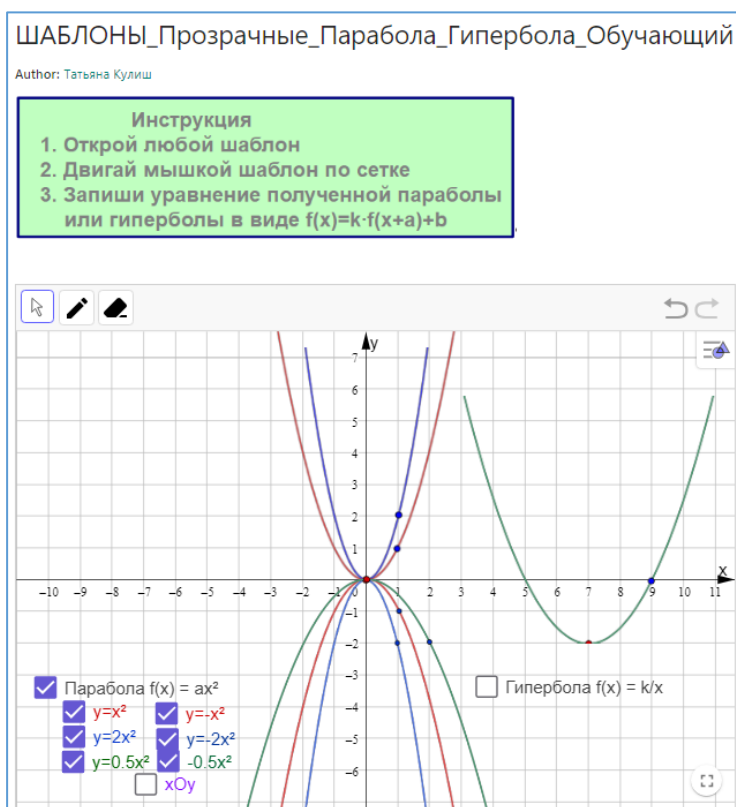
ШАБЛОНЫ_Прозрачные_Парабола_Гипербола_Обучающий

Author: Татьяна Кулиш

Инструкция
1. Открой любой шаблон
2. Двигай мышкой шаблон по сетке
3. Запиши уравнение полученной параболы или гиперболы в виде f(x)=k·f(x+a)+b

y
x
7
6
5
4
3
2
1
0
−1
−2
−3
−4
−5
−6
−10 −9 −8 −7 −6 −5 −4 −3 −2 −1 1 2 3 4 5 6 7 8 9 10 11

Парабола f(x) = ax²
y=x²
y=-x²
y=2x²
y=-2x²
y=0.5x²
-0.5x²
xOy

Гипербола f(x) = k/x